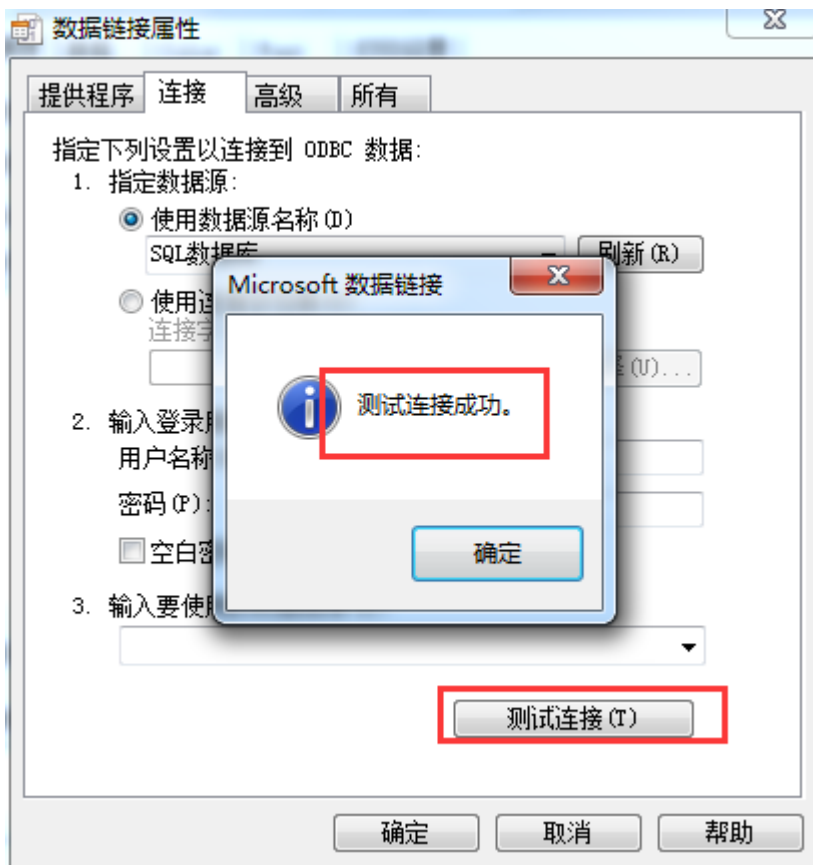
数据链接属性

提供程序 连接 高级 所有

指定下列设置以连接到 ODBC 数据:

1. 指定数据源:

使用数据源名称(D)

SQL数据库

刷新(R)

使用连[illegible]

连接字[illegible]

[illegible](U)...

2. 输入登录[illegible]

用户名称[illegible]

密码(P):

空白密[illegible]

3. 输入要使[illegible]

测试连接(T)

确定 取消 帮助

Microsoft 数据链接

测试连接成功。

确定